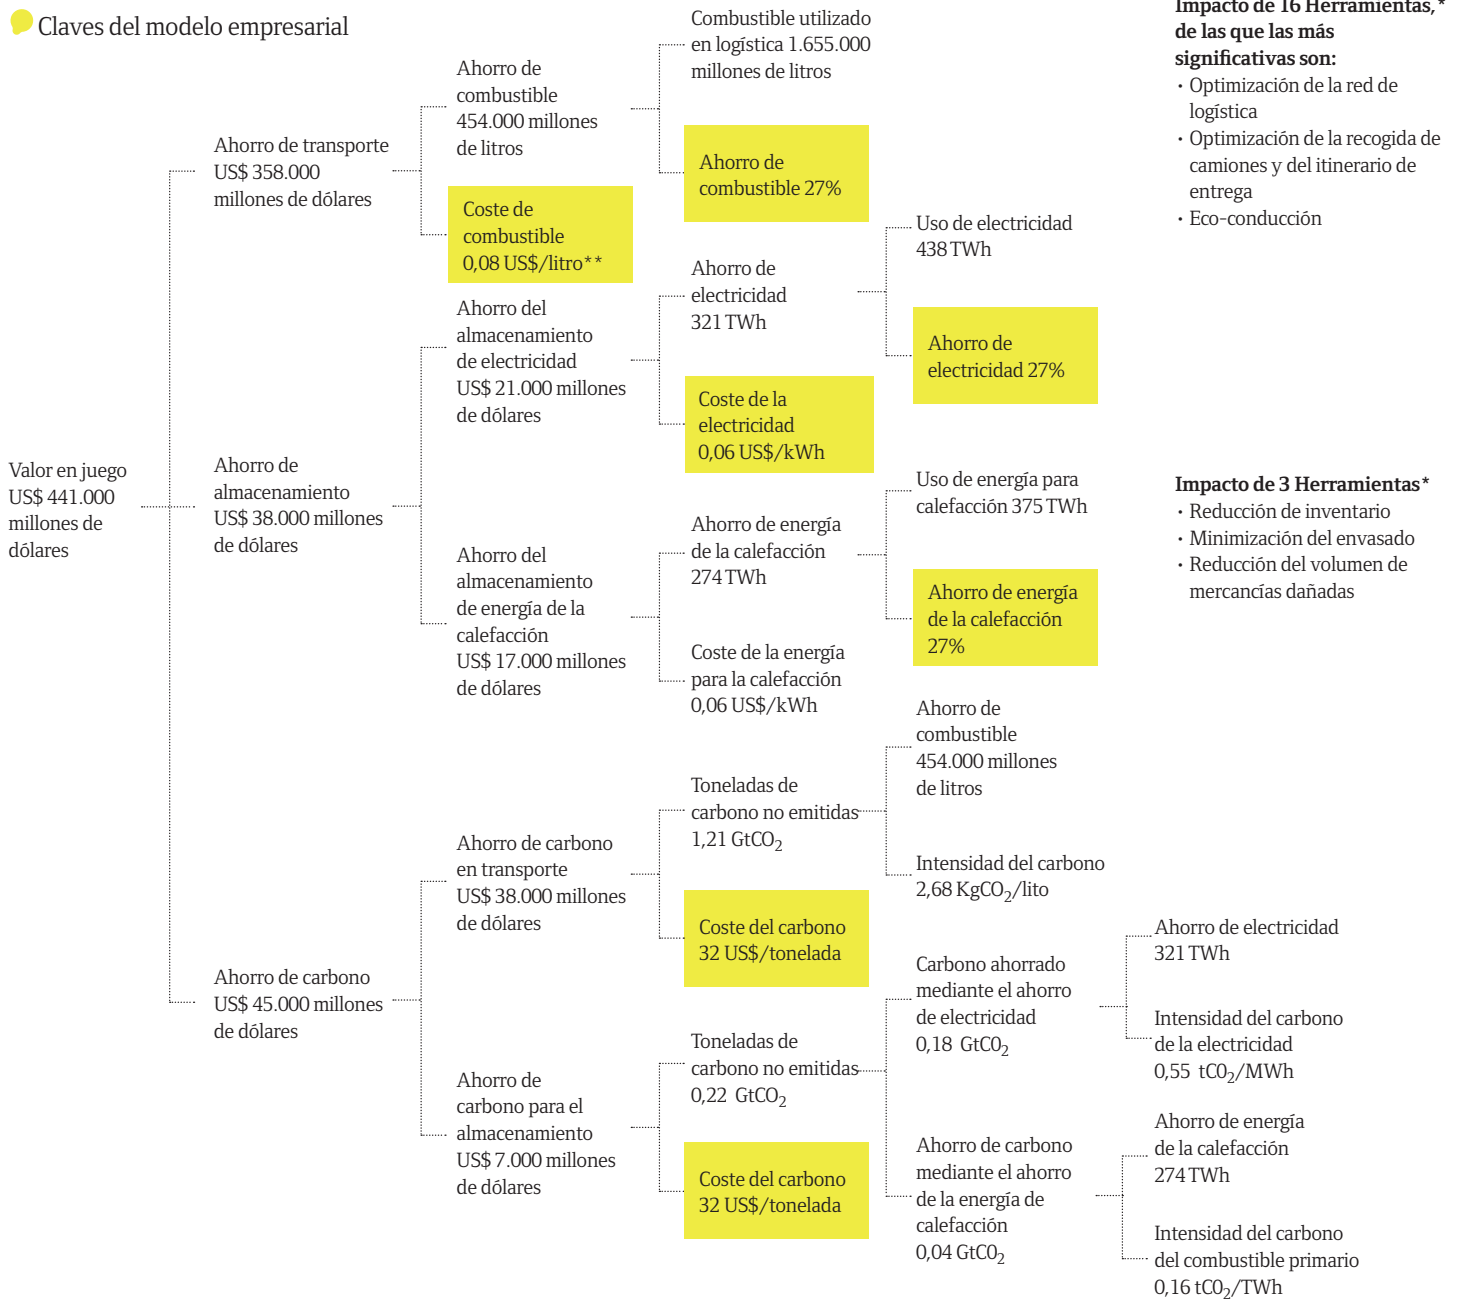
Claves del modelo empresarial

Valor en juego US$ 441.000 millones de dólares

Ahorro de transporte US$ 358.000 millones de dólares

Ahorro de combustible 454.000 millones de litros

Combustible utilizado en logística 1.655.000 millones de litros

Ahorro de combustible 27%

Coste de combustible 0,08 US$/litro**

Ahorro de almacenamiento US$ 38.000 millones de dólares

Ahorro del almacenamiento de electricidad US$ 21.000 millones de dólares

Ahorro de electricidad 321 TWh

Uso de electricidad 438 TWh

Ahorro de electricidad 27%

Coste de la electricidad 0,06 US$/kWh

Ahorro del almacenamiento de energía de la calefacción US$ 17.000 millones de dólares

Ahorro de energía de la calefacción 274 TWh

Uso de energía para calefacción 375 TWh

Ahorro de energía de la calefacción 27%

Coste de la energía para la calefacción 0,06 US$/kWh

Ahorro de carbono US$ 45.000 millones de dólares

Ahorro de carbono en transporte US$ 38.000 millones de dólares

Toneladas de carbono no emitidas 1,21 $GtCO_2$

Ahorro de combustible 454.000 millones de litros

Intensidad del carbono 2,68 $KgCO_2$/lito

Coste del carbono 32 US$/tonelada

Ahorro de carbono para el almacenamiento US$ 7.000 millones de dólares

Toneladas de carbono no emitidas 0,22 $GtCO_2$

Carbono ahorrado mediante el ahorro de electricidad 0,18 $GtCO_2$

Ahorro de electricidad 321 TWh

Intensidad del carbono de la electricidad 0,55 $tCO_2$/MWh

Ahorro de carbono mediante el ahorro de la energía de calefacción 0,04 $GtCO_2$

Ahorro de energía de la calefacción 274 TWh

Intensidad del carbono del combustible primario 0,16 $tCO_2$/TWh

Coste del carbono 32 US$/tonelada

Impacto de 16 Herramientas,* de las que las más significativas son:
· Optimización de la red de logística
· Optimización de la recogida de camiones y del itinerario de entrega
· Eco-conducción

Impacto de 3 Herramientas*
· Reducción de inventario
· Minimización del envasado
· Reducción del volumen de mercancías dañadas